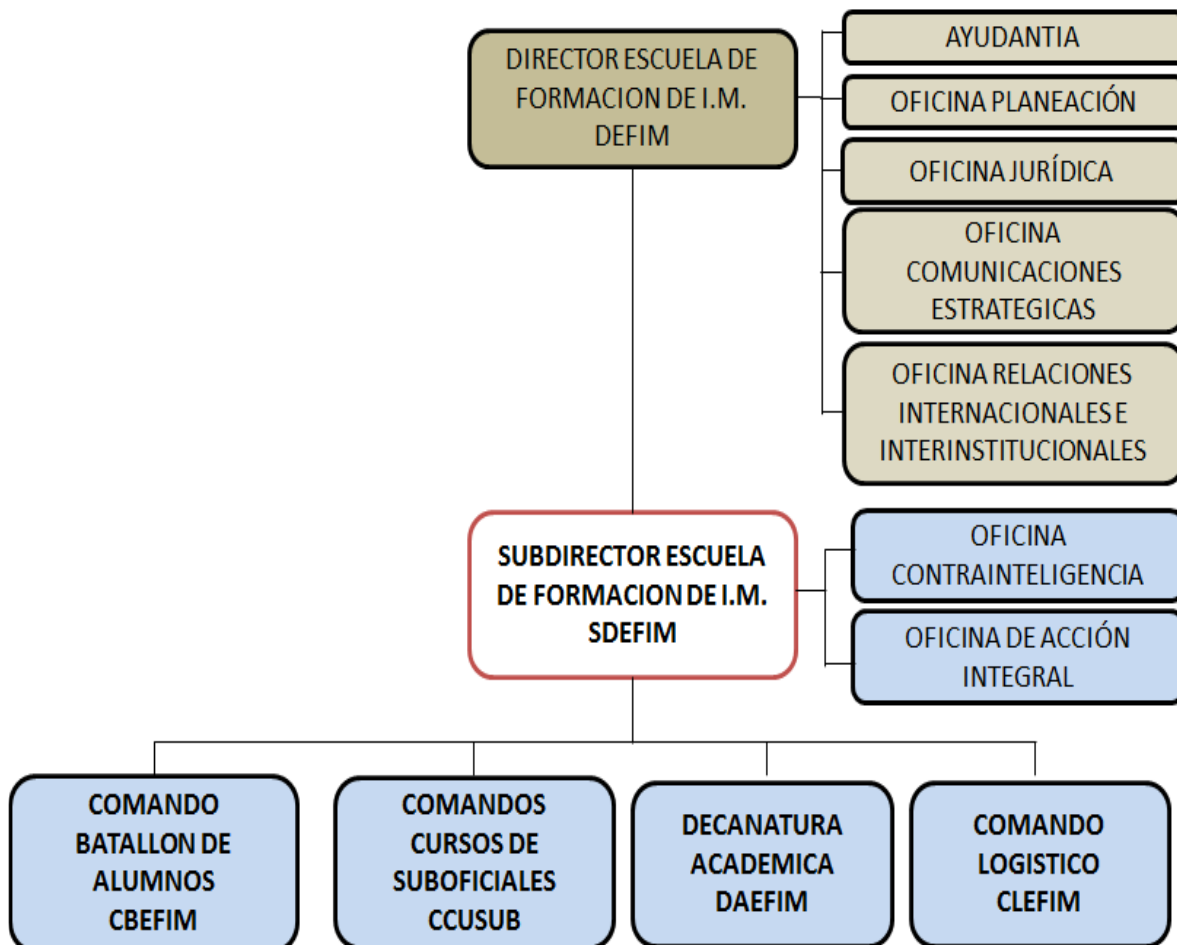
DIRECTOR ESCUELA DE FORMACION DE I.M. DEFIM

AYUDANTIA

OFICINA PLANEACIÓN

OFICINA JURÍDICA

OFICINA COMUNICACIONES ESTRATEGICAS

OFICINA RELACIONES INTERNACIONALES E INTERINSTITUCIONALES

SUBDIRECTOR ESCUELA DE FORMACION DE I.M. SDEFIM

OFICINA CONTRAINTELIGENCIA

OFICINA DE ACCIÓN INTEGRAL

COMANDO BATALLON DE ALUMNOS CBEFIM

COMANDOS CURSOS DE SUBOFICIALES CCUSUB

DECANATURA ACADEMICA DAEFIM

COMANDO LOGISTICO CLEFIM